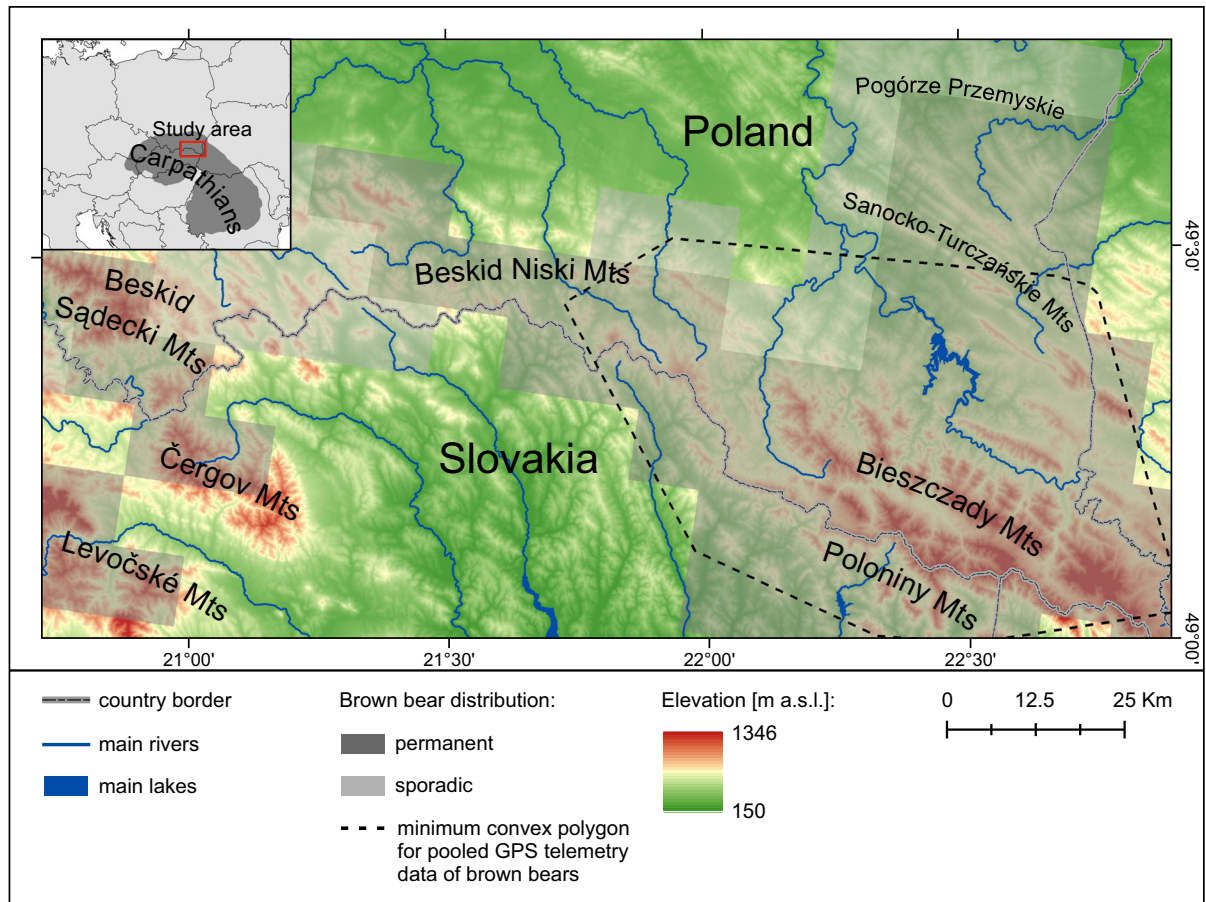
Study area
Carpathians

Poland
Pogórze Przemyskie
Sanocko-Turczańskie Mts
Beskid Niski Mts
Beskid Sądecki Mts
Slovakia
Čergov Mts
Levočské Mts
Bieszczady Mts
Poloniny Mts

49°30'
49°00'
21°00'
21°30'
22°00'
22°30'

country border
main rivers
main lakes

Brown bear distribution:
permanent
sporadic
minimum convex polygon for pooled GPS telemetry data of brown bears

Elevation [m a.s.l.]:
1346
150

0
12.5
25 Km